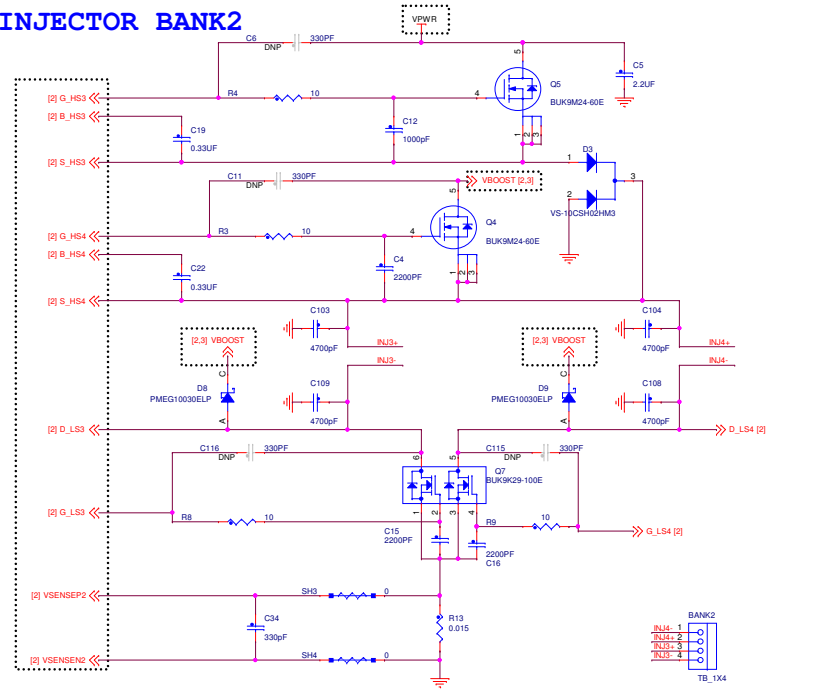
INJECTOR BANK2

VPWR

C6 DNP 330PF

C5 2.2UF

[2] G_HS3
R4 10
4
5
Q5
BUK9M24-60E
1 2 3

[2] B_HS3
C19 0.33UF
C12 1000pF

[2] S_HS3
D3
1
2
3
VS-10CSH02HM3

C11 DNP 330PF
VBOOST [2,3]
5
Q4
BUK9M24-60E

[2] G_HS4
R3 10
4
C4 2200PF
1 2 3

[2] B_HS4
C22 0.33UF

[2] S_HS4

C103 4700pF
INJ3+
C104 4700pF
INJ4+

[2,3] VBOOST
INJ3-
[2,3] VBOOST
INJ4-

C
D8
PMEG10030ELP
A
C109 4700pF

C
D9
PMEG10030ELP
A
C108 4700pF

[2] D_LS3
D_LS4 [2]

C116 DNP 330PF
6
5
C115 DNP 330PF

Q7
BUK9K29-100E

[2] G_LS3
1
R8 10
2
3
4
R9 10
G_LS4 [2]

C15 2200PF
2200PF C16

[2] VSENSEP2
SH3 0
C34 330pF
R13 0.015

[2] VSENSEN2
SH4 0

BANK2
INJ4- 1
INJ4+ 2
INJ3+ 3
INJ3- 4
TB_1X4